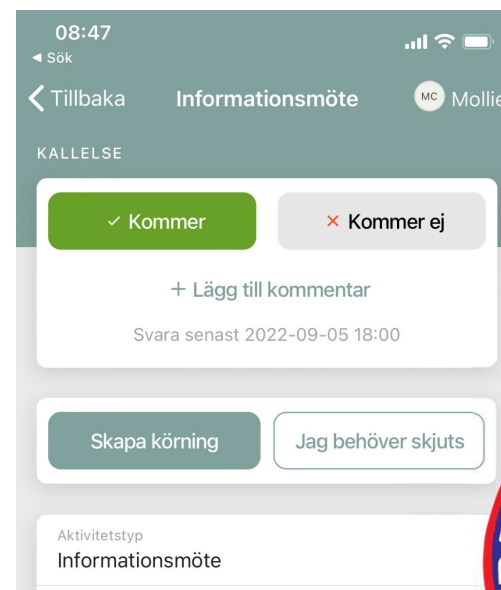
08:47
◀ Sök

Tillbaka Informationsmöte MC Mollie

KALLELSE

✓ Kommer × Kommer ej

+ Lägg till kommentar

Svara senast 2022-09-05 18:00

Skapa körning Jag behöver skjuts

Aktivitetstyp
Informationsmöte